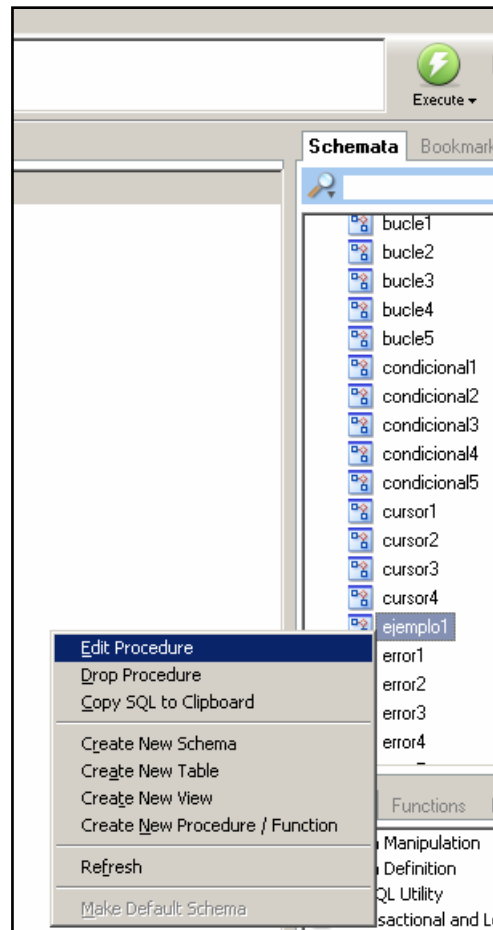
Execute

Schemata Bookmark

bucle1
bucle2
bucle3
bucle4
bucle5
condicional1
condicional2
condicional3
condicional4
condicional5
cursor1
cursor2
cursor3
cursor4
ejemplo1
error1
error2
error3
error4

Edit Procedure
Drop Procedure
Copy SQL to Clipboard
Create New Schema
Create New Table
Create New View
Create New Procedure / Function
Refresh
Make Default Schema

Functions
Manipulation
Definition
QL Utility
sactional and L